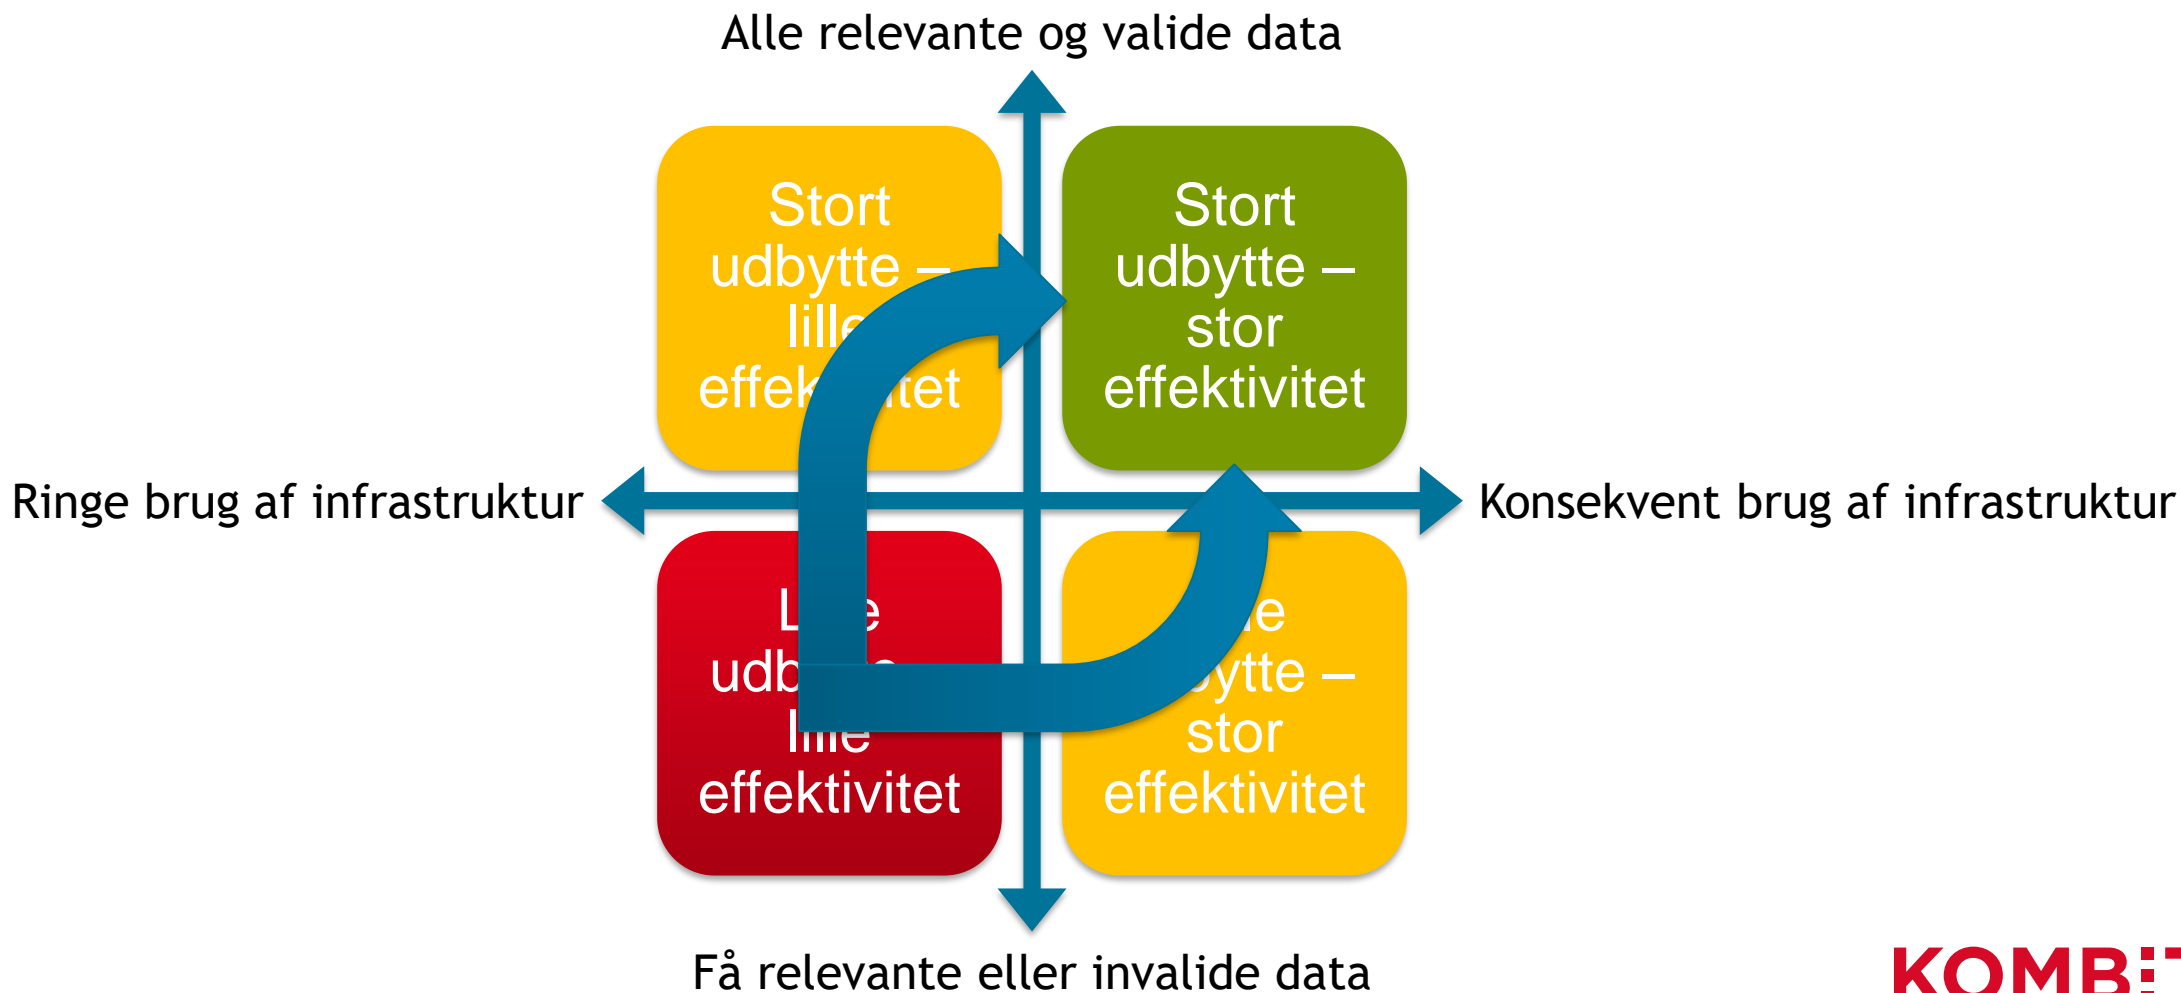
Alle relevante og valide data

Stort udbytte – lill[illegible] effek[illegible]tet

Stort udbytte – stor effektivitet

Ringe brug af infrastruktur

Konsekvent brug af infrastruktur

L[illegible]e udb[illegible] lille effektivitet

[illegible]e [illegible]ytte – stor effektivitet

Få relevante eller invalide data

KOMB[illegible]